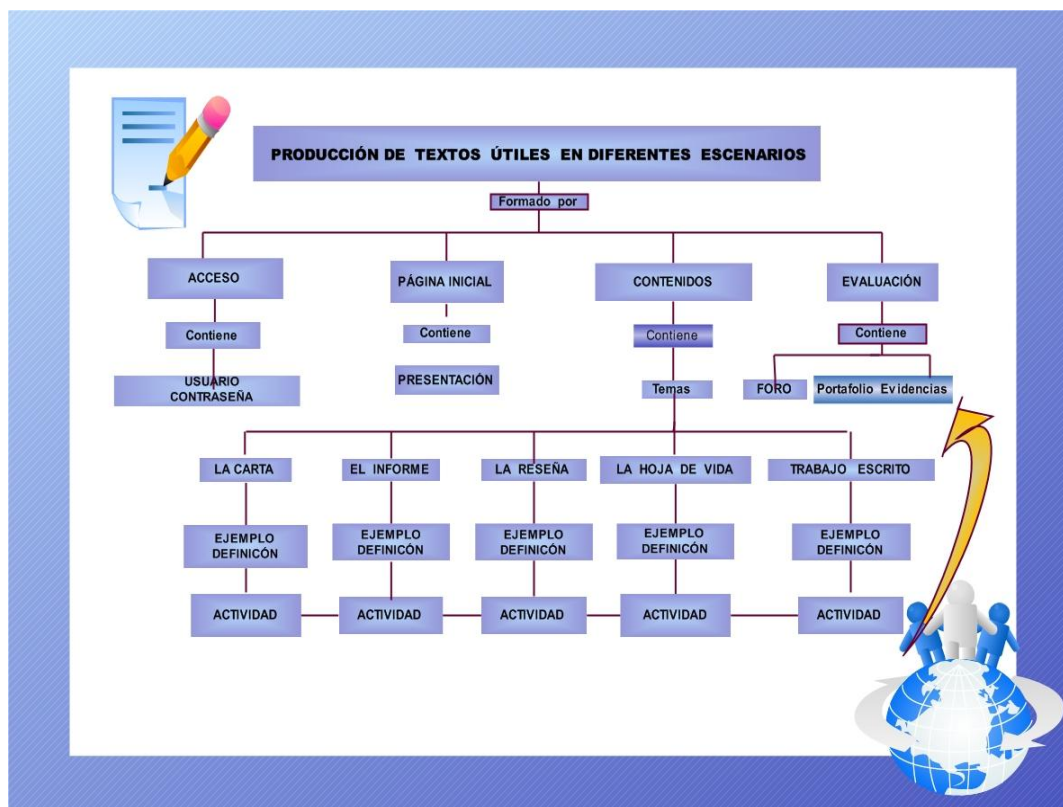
PRODUCCIÓN DE TEXTOS ÚTILES EN DIFERENTES ESCENARIOS

Formado por

ACCESO

Contiene

USUARIO CONTRASEÑA

PÁGINA INICIAL

Contiene

PRESENTACIÓN

CONTENIDOS

Contiene

Temas

EVALUACIÓN

Contiene

FORO

Portafolio Evidencias

LA CARTA

EJEMPLO DEFINCÓN

ACTIVIDAD

EL INFORME

EJEMPLO DEFINCÓN

ACTIVIDAD

LA RESEÑA

EJEMPLO DEFINCÓN

ACTIVIDAD

LA HOJA DE VIDA

EJEMPLO DEFINCÓN

ACTIVIDAD

TRABAJO ESCRITO

EJEMPLO DEFINCÓN

ACTIVIDAD